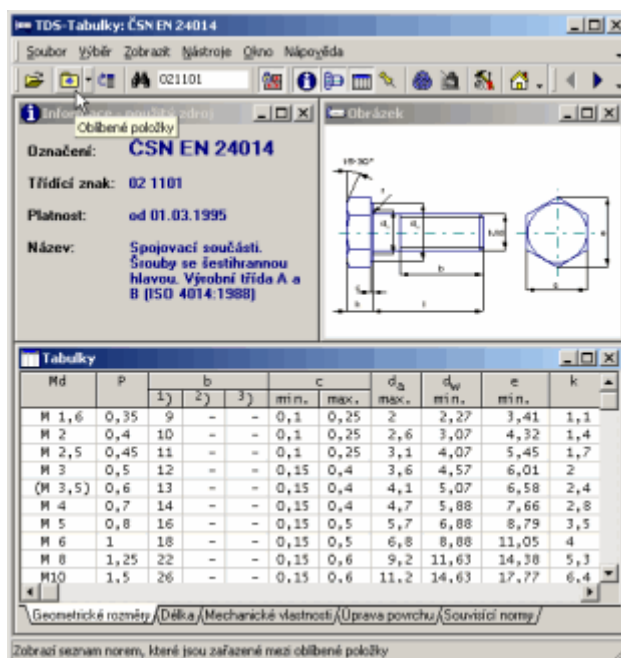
TDS-Tabulky: ČSN EN 24014

Soubor Výběr Zobrazit Nástroje Okno Nápověda

021101

Informace - použití zdroj

Oblíbené položky

Označení: ČSN EN 24014

Třídící znak: 02 1101

Platnost: od 01.03.1995

Název: Spojovací součásti. Šrouby se šestihrannou hlavou. Výrobní třída A a B (ISO 4014:1988)

Obrázek

Tabulky

| Md | P | b 1) | b 2) | b 3) | c min. | c max. | $d_a$ max. | $d_w$ min. | e min. | k |
|---|---|---|---|---|---|---|---|---|---|---|
| M 1,6 | 0,35 | 9 | - | - | 0,1 | 0,25 | 2 | 2,27 | 3,41 | 1,1 |
| M 2 | 0,4 | 10 | - | - | 0,1 | 0,25 | 2,6 | 3,07 | 4,32 | 1,4 |
| M 2,5 | 0,45 | 11 | - | - | 0,1 | 0,25 | 3,1 | 4,07 | 5,45 | 1,7 |
| M 3 | 0,5 | 12 | - | - | 0,15 | 0,4 | 3,6 | 4,57 | 6,01 | 2 |
| (M 3,5) | 0,6 | 13 | - | - | 0,15 | 0,4 | 4,1 | 5,07 | 6,58 | 2,4 |
| M 4 | 0,7 | 14 | - | - | 0,15 | 0,4 | 4,7 | 5,88 | 7,66 | 2,8 |
| M 5 | 0,8 | 16 | - | - | 0,15 | 0,5 | 5,7 | 6,88 | 8,79 | 3,5 |
| M 6 | 1 | 18 | - | - | 0,15 | 0,5 | 6,8 | 8,88 | 11,05 | 4 |
| M 8 | 1,25 | 22 | - | - | 0,15 | 0,6 | 9,2 | 11,63 | 14,38 | 5,3 |
| M10 | 1,5 | 26 | - | - | 0,15 | 0,6 | 11,2 | 14,63 | 17,77 | 6,4 |

Geometrické rozměry | Délka | Mechanické vlastnosti | Úprava povrchu | Související normy

Zobrazí seznam norem, které jsou zařazené mezi oblíbené položky